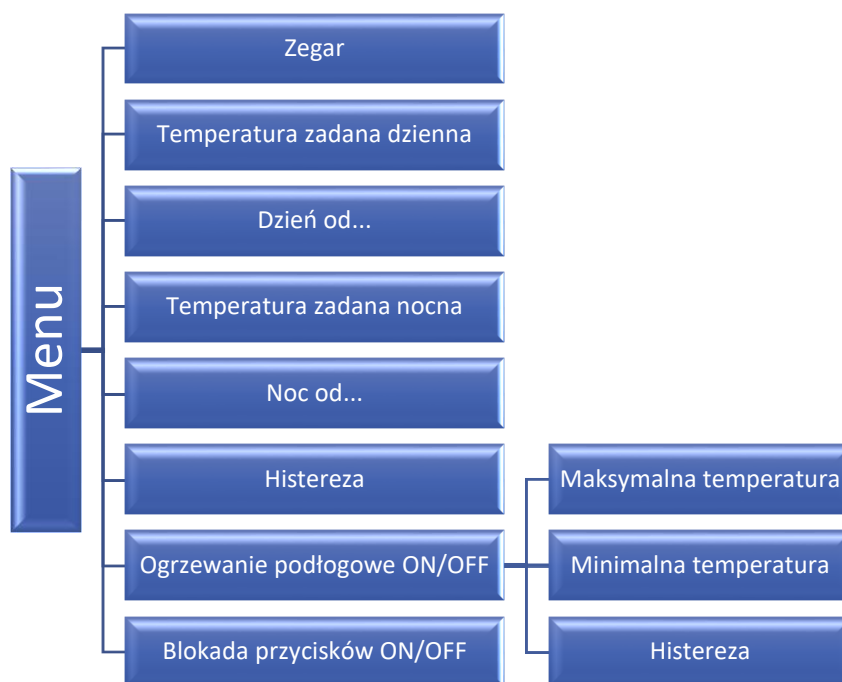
Menu

Zegar

Temperatura zadana dzienna

Dzień od...

Temperatura zadana nocna

Noc od...

Histereza

Ogrzewanie podłogowe ON/OFF

Blokada przycisków ON/OFF

Maksymalna temperatura

Minimalna temperatura

Histereza